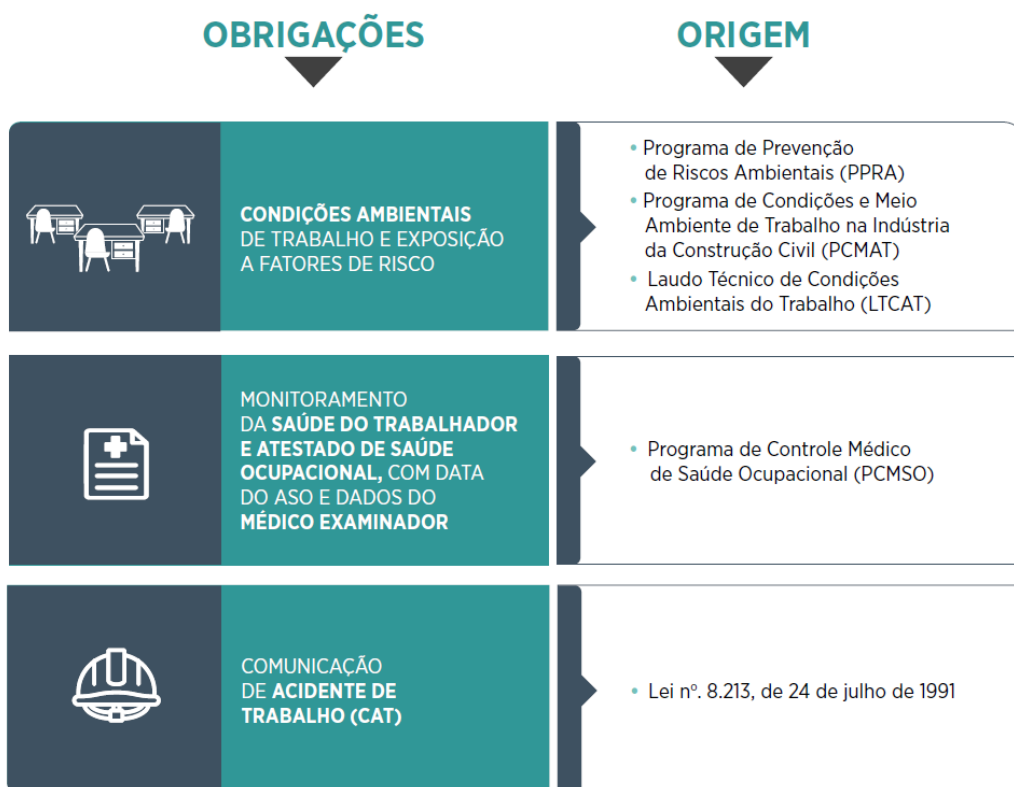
OBRIGAÇÕES

ORIGEM

CONDIÇÕES AMBIENTAIS DE TRABALHO E EXPOSIÇÃO A FATORES DE RISCO

• Programa de Prevenção de Riscos Ambientais (PPRA)
• Programa de Condições e Meio Ambiente de Trabalho na Indústria da Construção Civil (PCMAT)
• Laudo Técnico de Condições Ambientais do Trabalho (LTCAT)

MONITORAMENTO DA SAÚDE DO TRABALHADOR E ATESTADO DE SAÚDE OCUPACIONAL, COM DATA DO ASO E DADOS DO MÉDICO EXAMINADOR

• Programa de Controle Médico de Saúde Ocupacional (PCMSO)

COMUNICAÇÃO DE ACIDENTE DE TRABALHO (CAT)

• Lei nº. 8.213, de 24 de julho de 1991